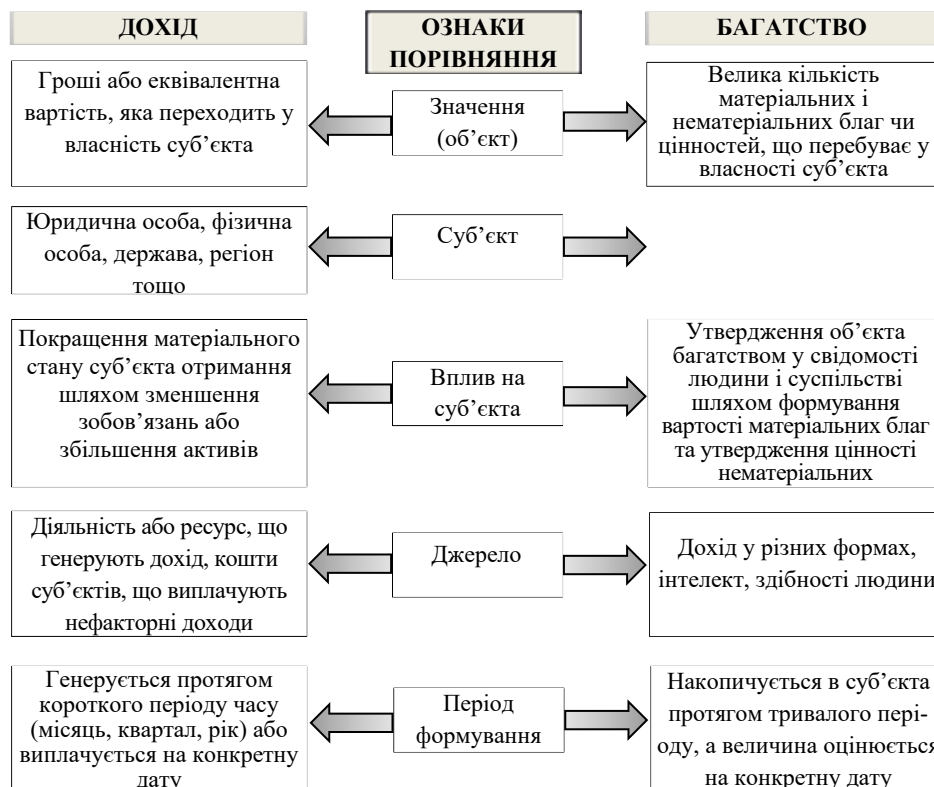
ДОХІД

ОЗНАКИ ПОРІВНЯННЯ

БАГАТСТВО

Гроші або еквівалентна вартість, яка переходить у власність суб'єкта

Значення (об'єкт)

Велика кількість матеріальних і нематеріальних благ чи цінностей, що перебуває у власності суб'єкта

Юридична особа, фізична особа, держава, регіон тощо

Суб'єкт

Покращення матеріального стану суб'єкта отримання шляхом зменшення зобов'язань або збільшення активів

Вплив на суб'єкта

Утвердження об'єкта багатством у свідомості людини і суспільстві шляхом формування вартості матеріальних благ та утвердження цінності нематеріальних

Діяльність або ресурс, що генерують дохід, кошти суб'єктів, що виплачують нефакторні доходи

Джерело

Дохід у різних формах, інтелект, здібності людини

Генерується протягом короткого періоду часу (місяць, квартал, рік) або виплачується на конкретну дату

Період формування

Накопичується в суб'єкта протягом тривалого періоду, а величина оцінюється на конкретну дату